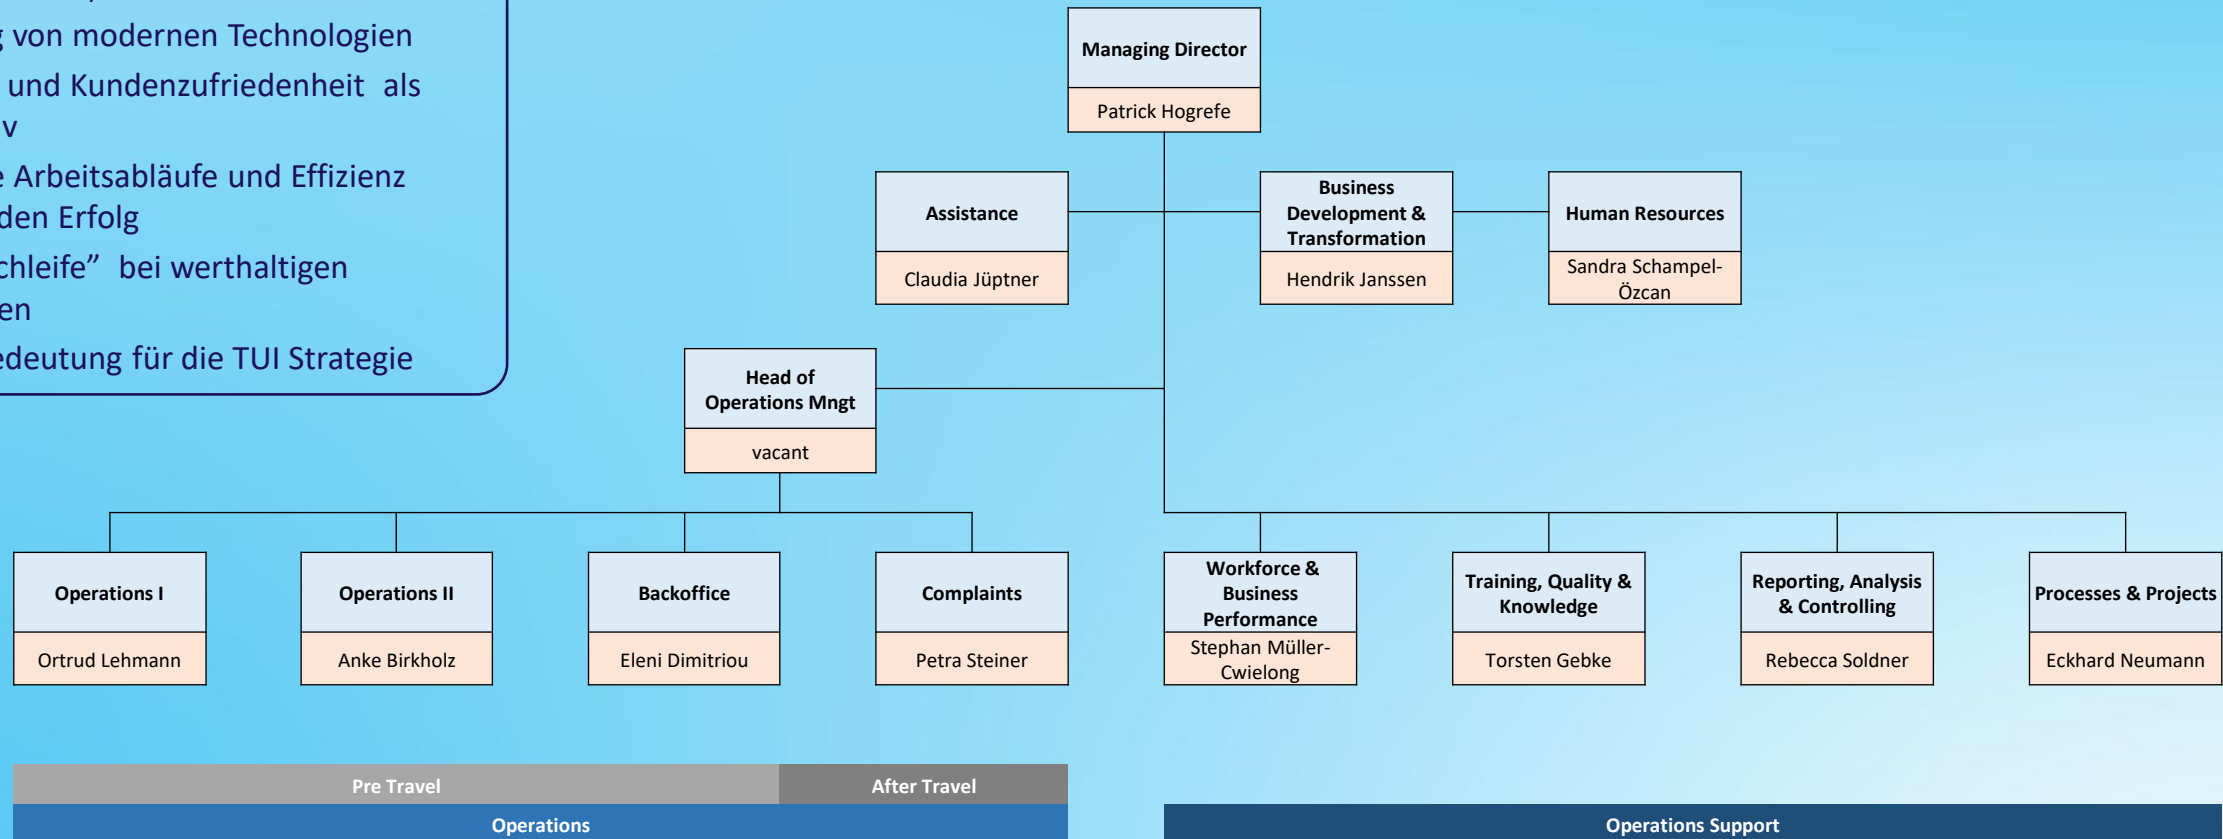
g von modernen Technologien

und Kundenzufriedenheit als v

e Arbeitsabläufe und Effizienz den Erfolg

chleife" bei werthaltigen en

edeutung für die TUI Strategie

Managing Director
Patrick Hogrefe

Assistance
Claudia Jüptner

Business Development & Transformation
Hendrik Janssen

Human Resources
Sandra Schampel-Özcan

Head of Operations Mngt
vacant

Operations I
Ortrud Lehmann

Operations II
Anke Birkholz

Backoffice
Eleni Dimitriou

Complaints
Petra Steiner

Workforce & Business Performance
Stephan Müller-Cwielong

Training, Quality & Knowledge
Torsten Gebke

Reporting, Analysis & Controlling
Rebecca Soldner

Processes & Projects
Eckhard Neumann

Pre Travel

After Travel

Operations

Operations Support